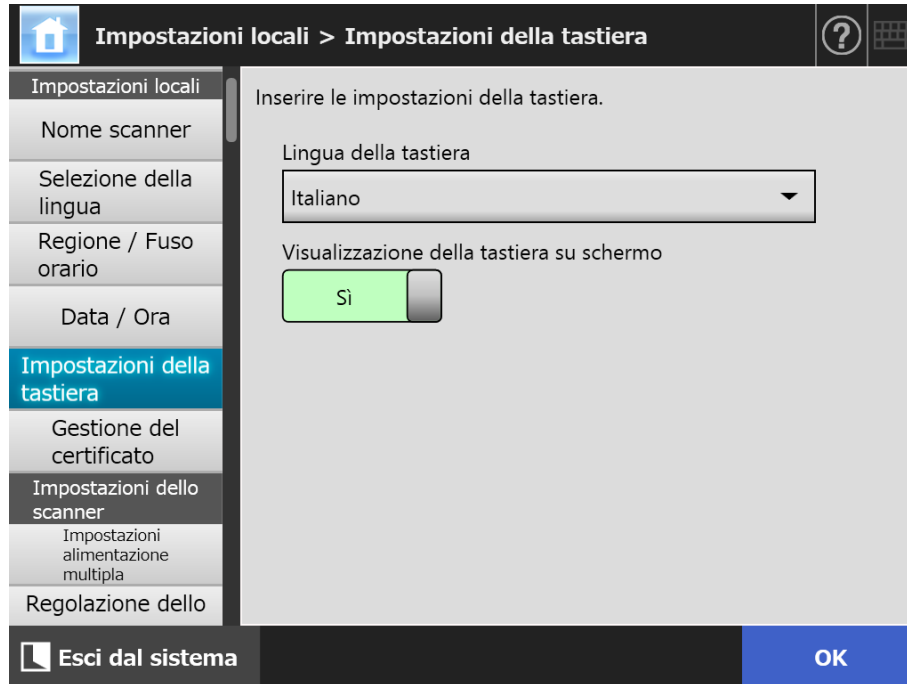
Impostazioni locali > Impostazioni della tastiera

Impostazioni locali
Nome scanner
Selezione della lingua
Regione / Fuso orario
Data / Ora
Impostazioni della tastiera
Gestione del certificato
Impostazioni dello scanner
Impostazioni alimentazione multipla
Regolazione dello

Inserire le impostazioni della tastiera.

Lingua della tastiera
Italiano

Visualizzazione della tastiera su schermo
Sì

Esci dal sistema
OK